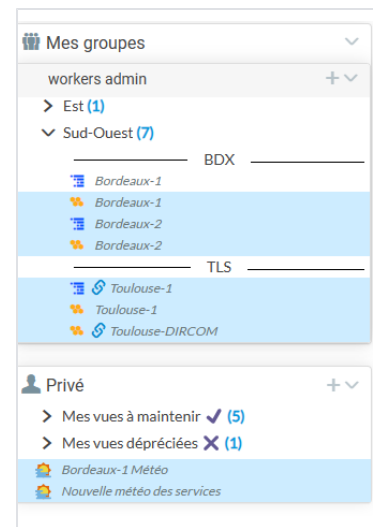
Mes groupes

workers admin

Est (1)

Sud-Ouest (7)

BDX

Bordeaux-1

Bordeaux-1

Bordeaux-2

Bordeaux-2

TLS

Toulouse-1

Toulouse-1

Toulouse-DIRCOM

Privé

Mes vues à maintenir ✓ (5)

Mes vues dépréciées ✕ (1)

Bordeaux-1 Météo

Nouvelle météo des services